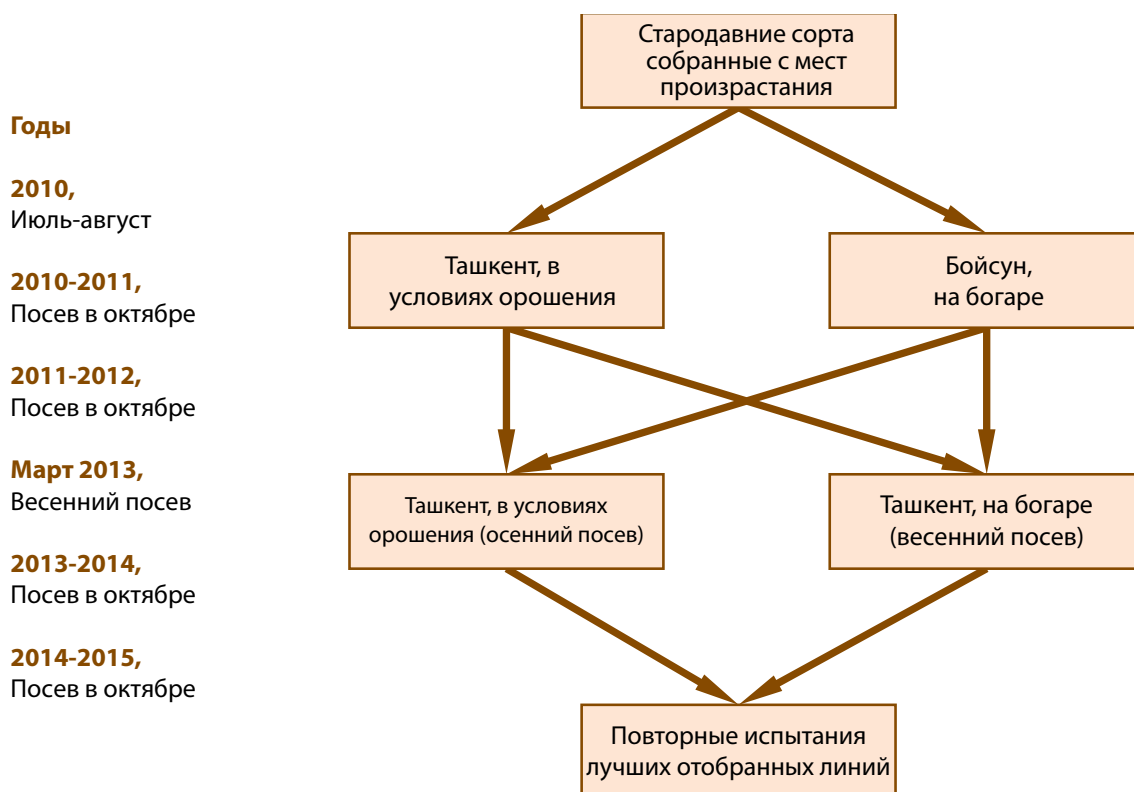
Годы

2010,
Июль-август

2010-2011,
Посев в октябре

2011-2012,
Посев в октябре

Март 2013,
Весенний посев

2013-2014,
Посев в октябре

2014-2015,
Посев в октябре

Стародавние сорта собранные с мест произрастания

Ташкент, в условиях орошения

Бойсун, на богаре

Ташкент, в условиях орошения (осенний посев)

Ташкент, на богаре (весенний посев)

Повторные испытания лучших отобранных линий